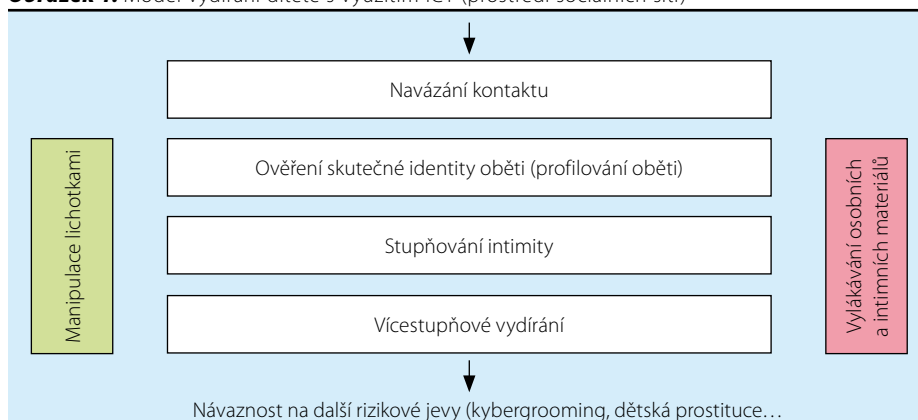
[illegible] Model vydírání dítěte s využitím ICT (prostředí sociálních sítí)

Navázání kontaktu

Ověření skutečné identity oběti (profilování oběti)

Stupňování intimity

Vícestupňové vydírání

Manipulace lichotkami

Vylákávání osobních a intimních materiálů

Návaznost na další rizikové jevy (kybergrooming, dětská prostituce…